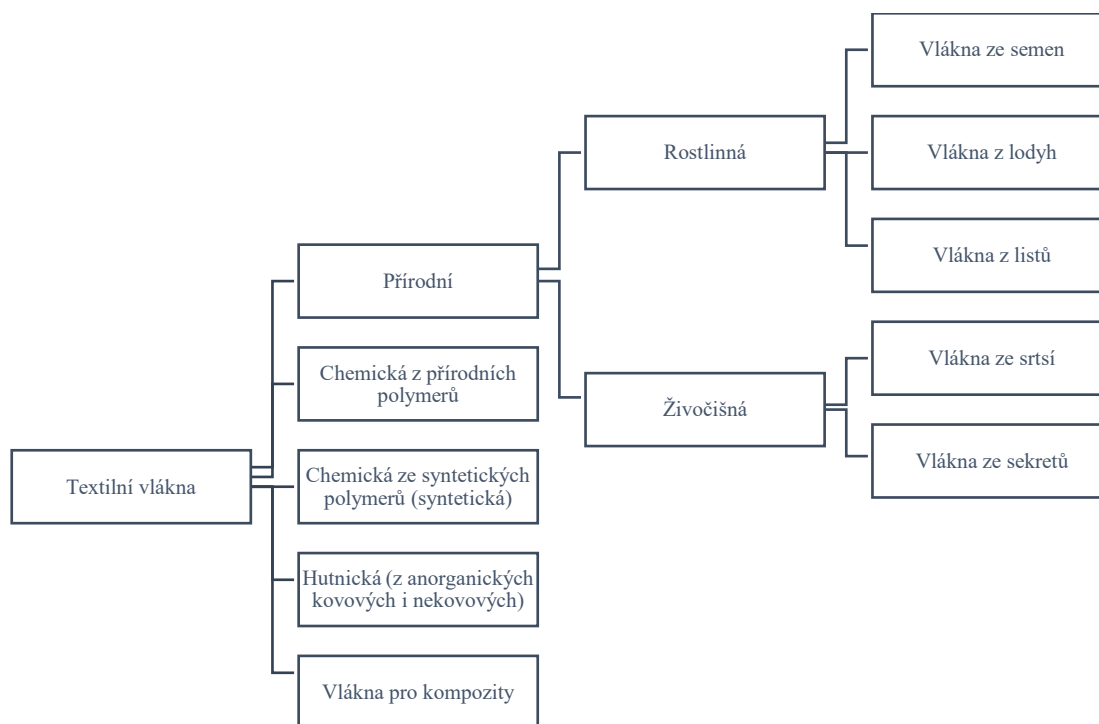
Textilní vlákna

Přírodní

Chemická z přírodních polymerů

Chemická ze syntetických polymerů (syntetická)

Hutnická (z anorganických kovových i nekovových)

Vlákna pro kompozity

Rostlinná

Živočišná

Vlákna ze semen

Vlákna z lodyh

Vlákna z listů

Vlákna ze srtsí

Vlákna ze sekretů